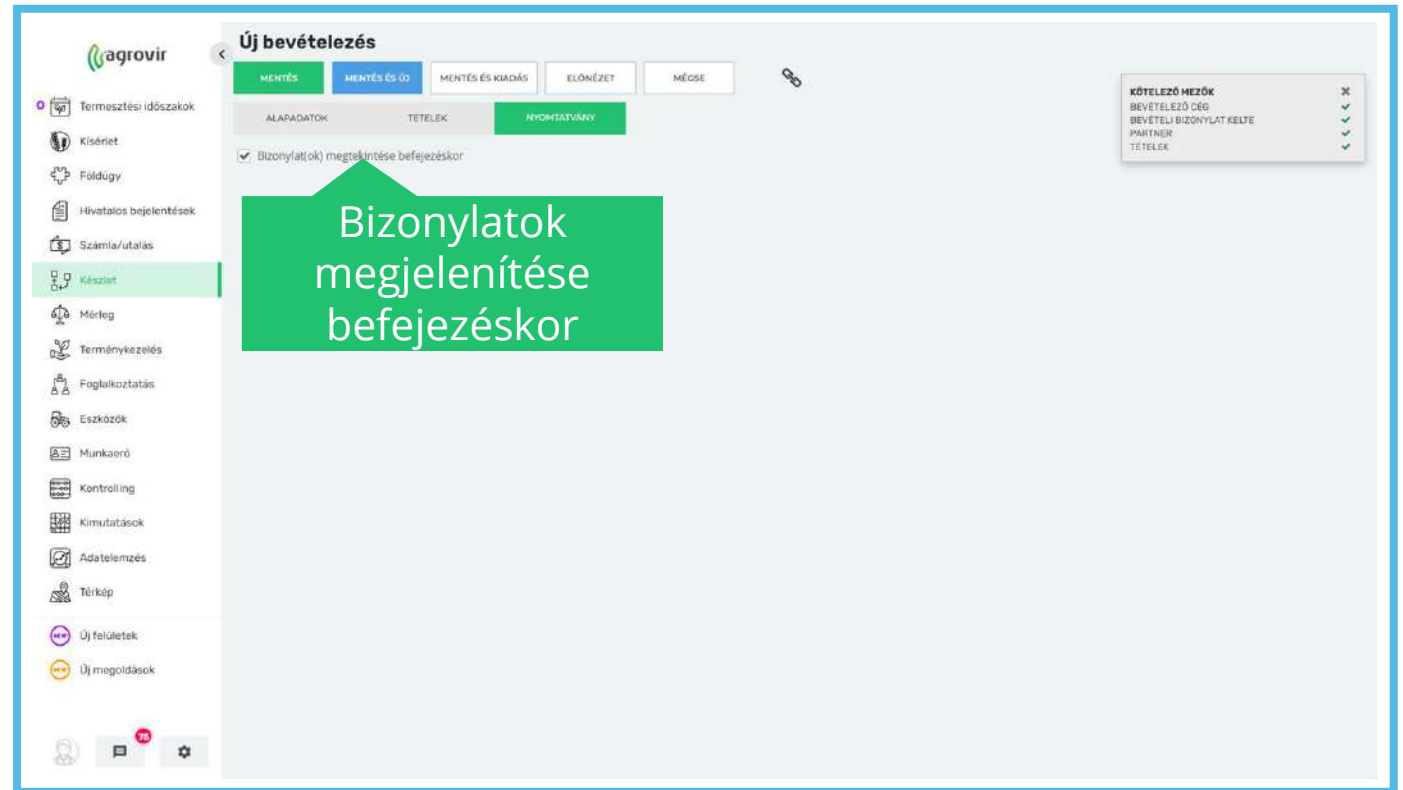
agrovir

Termesztési időszakok
Kísérlet
Földügy
Hivatalos bejelentések
Számla/utalás
Készlet
Mérleg
Terménykezelés
Foglalkoztatás
Eszközök
Munkaerő
Kontrolling
Kimutatások
Adatelemzés
Térkép
Új felületek
Új megoldások

75

Új bevételezés

MENTÉS | MENTÉS ÉS ÚJ | MENTÉS ÉS KIADÁS | ELŐNÉZET | MÉGSE

ALAPADATOK | TÉTELEK | NYOMTATVÁNY

Bizonylat(ok) megtekintése befejezéskor

Bizonylatok megjelenítése befejezéskor

KÖTELEZŐ MEZŐK
BEVÉTELEZŐ CÉG
BEVÉTELI BIZONYLAT KELTE
PARTNER
TÉTELEK